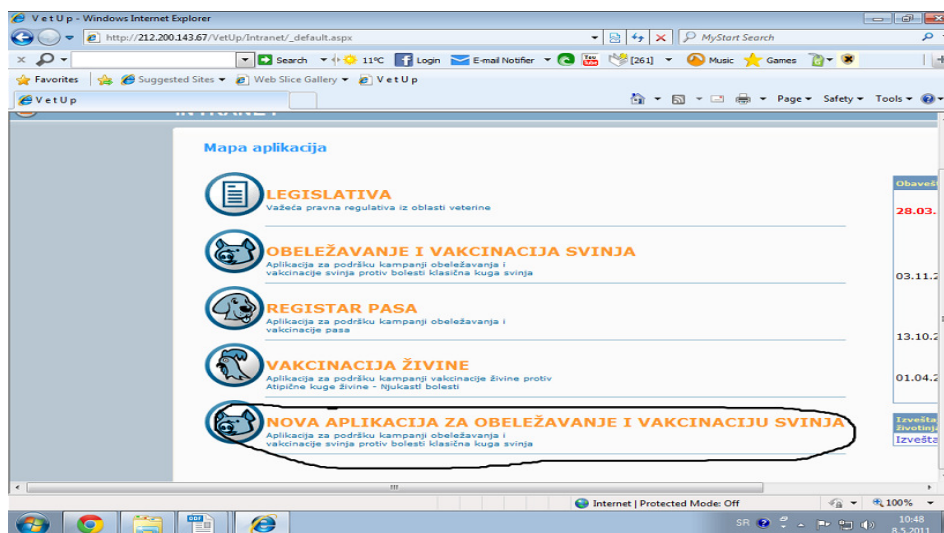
V e t U p - Windows Internet Explorer

http://212.200.143.67/VetUp/Intranet/_default.aspx

MyStart Search

Search 11ºC Login E-mail Notifier [261] Music Games

Favorites Suggested Sites Web Slice Gallery V e t U p

V e t U p

Page Safety Tools

Mapa aplikacija

LEGISLATIVA
Važeća pravna regulativa iz oblasti veterine

OBELEŽAVANJE I VAKCINACIJA SVINJA
Aplikacija za podršku kampanji obeležavanja i vakcinacije svinja protiv bolesti klasična kuga svinja

REGISTAR PASA
Aplikacija za podršku kampanji obeležavanja i vakcinacije pasa

VAKCINACIJA ŽIVINE
Aplikacija za podršku kampanji vakcinacije živine protiv Atipične kuge živine - Njukasti bolesti

NOVA APLIKACIJA ZA OBELEŽAVANJE I VAKCINACIJU SVINJA
Aplikacija za podršku kampanji obeležavanja i vakcinacije svinja protiv bolesti klasična kuga svinja

Obavešt
28.03.
03.11.2
13.10.2
01.04.2
Izvešta
životinja
Izvešta

Internet | Protected Mode: Off
100%

SR 10:48 8.5.2011